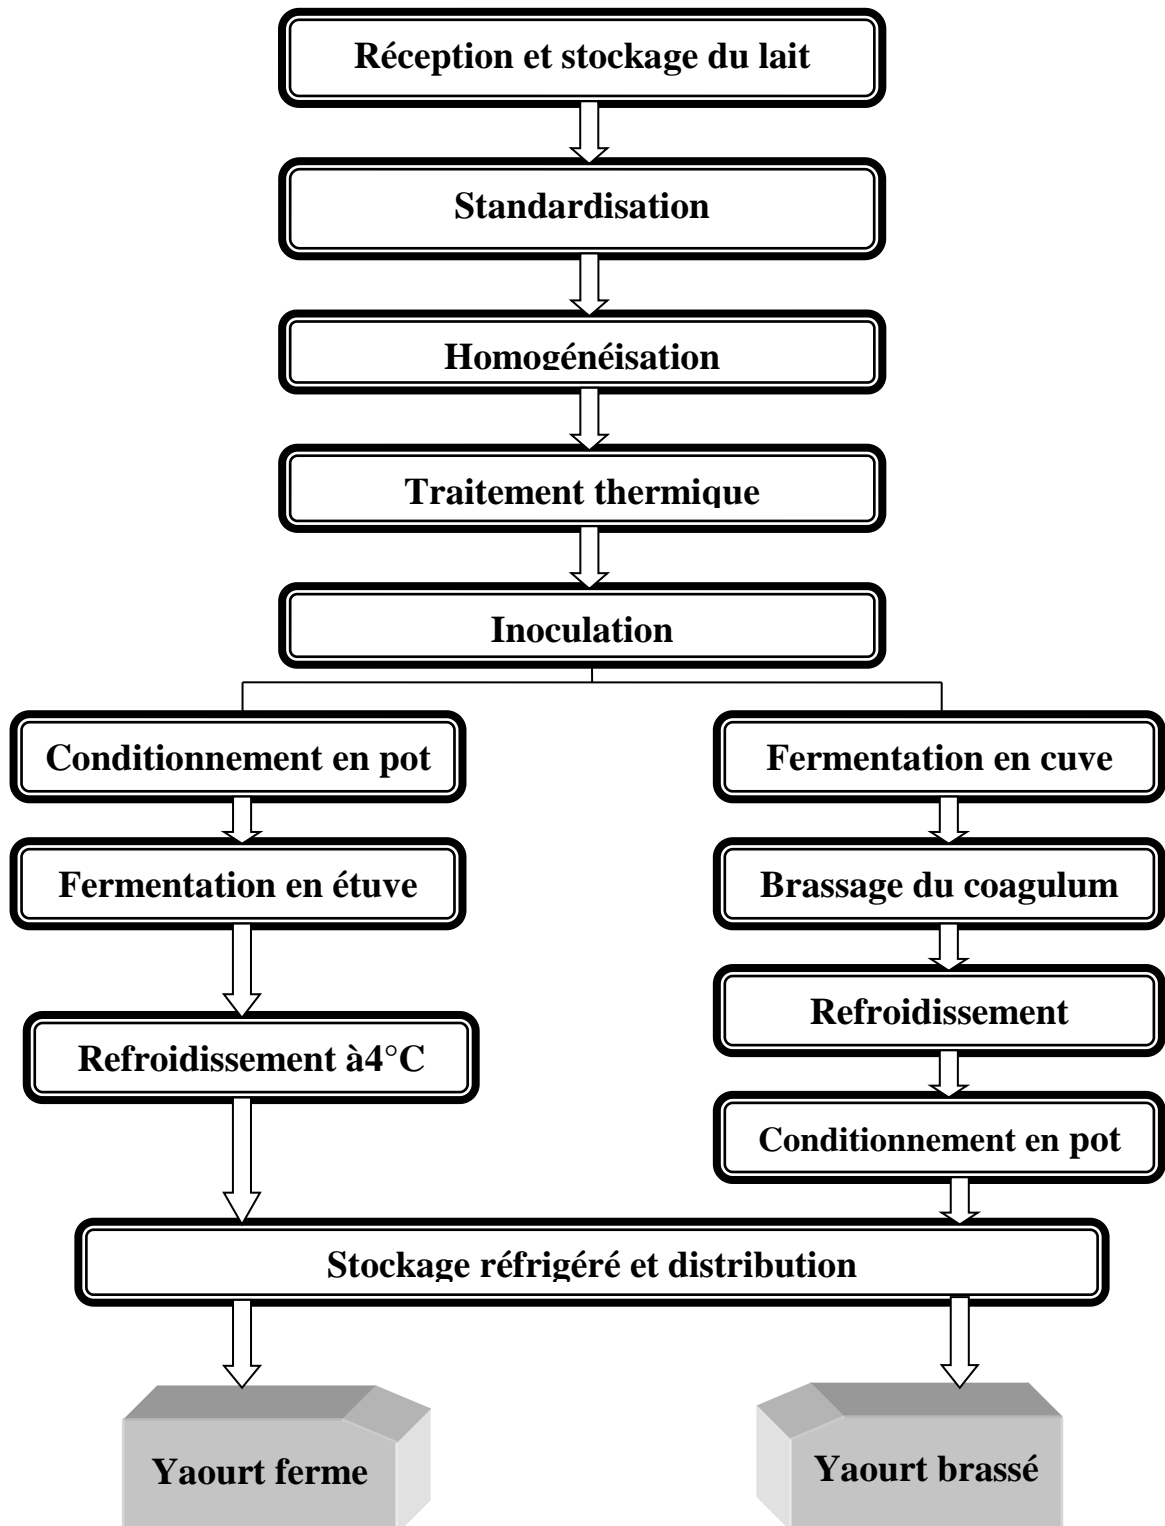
Réception et stockage du lait

Standardisation

Homogénéisation

Traitement thermique

Inoculation

Conditionnement en pot

Fermentation en étuve

Refroidissement à4°C

Fermentation en cuve

Brassage du coagulum

Refroidissement

Conditionnement en pot

Stockage réfrigéré et distribution

Yaourt ferme

Yaourt brassé